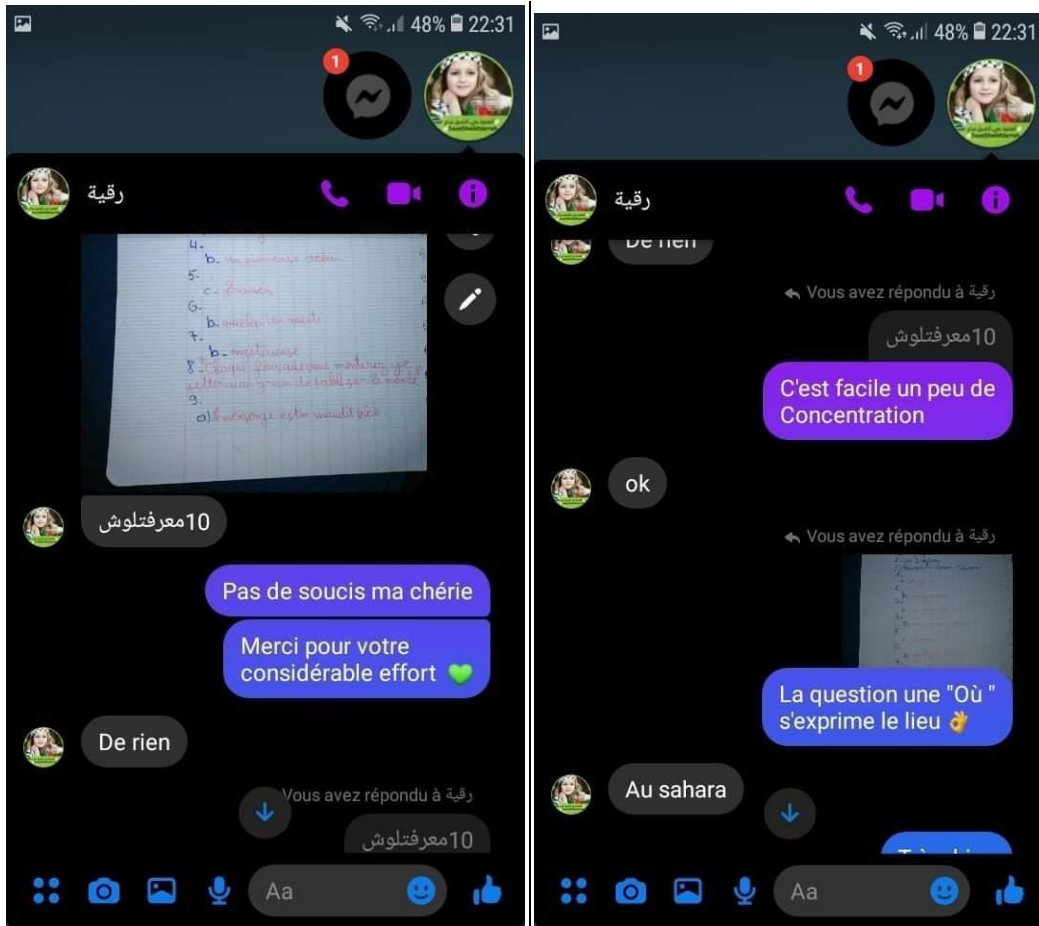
48% 22:31

1

رقية

4.
b. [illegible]
5.
c. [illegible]
6.
b. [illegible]
7.
b. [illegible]
8. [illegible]
9.
a) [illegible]

10معرفتلوش

Pas de soucis ma chérie

Merci pour votre considérable effort 💚

De rien

Vous avez répondu à رقية

10معرفتلوش

Aa

48% 22:31

1

رقية

De rien

Vous avez répondu à رقية

10معرفتلوش

C'est facile un peu de Concentration

ok

Vous avez répondu à رقية

La question une "Où " s'exprime le lieu 👌

Au sahara

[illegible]

Aa